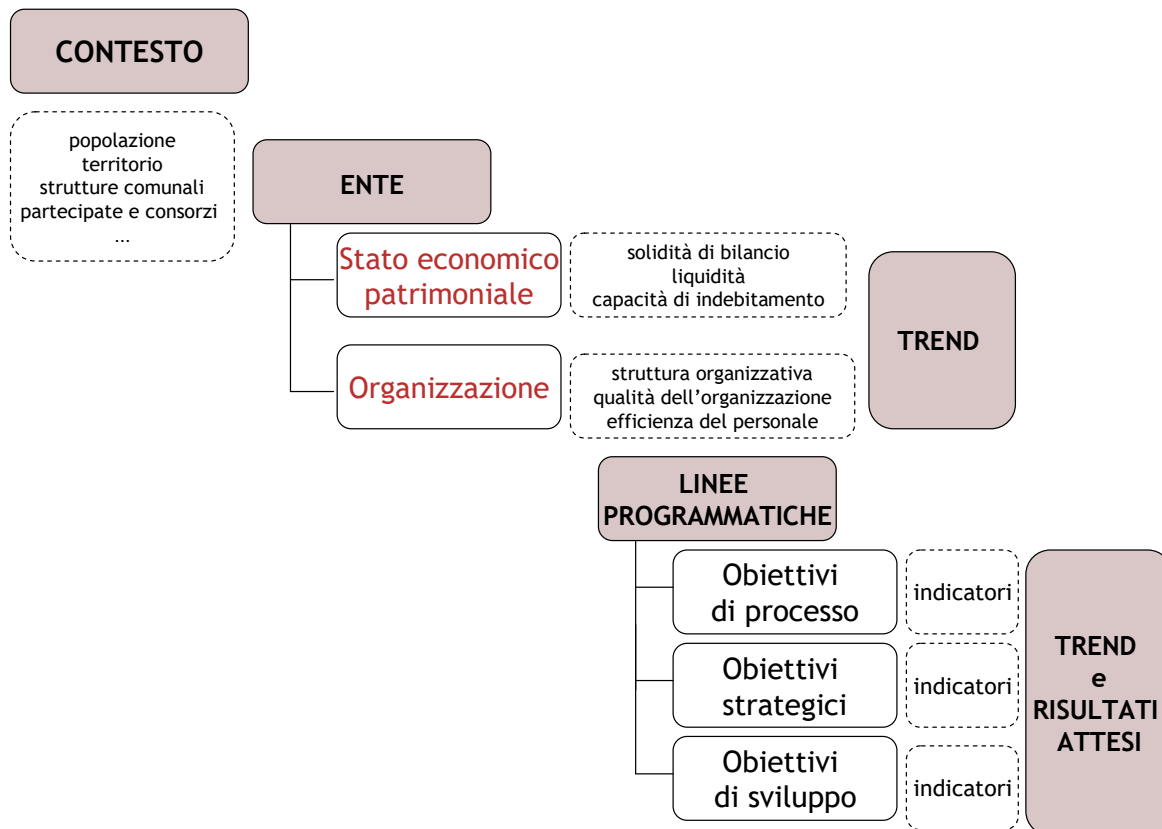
CONTESTO

popolazione
territorio
strutture comunali
partecipate e consorzi
…

ENTE

Stato economico patrimoniale

solidità di bilancio
liquidità
capacità di indebitamento

Organizzazione

struttura organizzativa
qualità dell'organizzazione
efficienza del personale

TREND

LINEE PROGRAMMATICHE

Obiettivi di processo

indicatori

Obiettivi strategici

indicatori

Obiettivi di sviluppo

indicatori

TREND e RISULTATI ATTESI